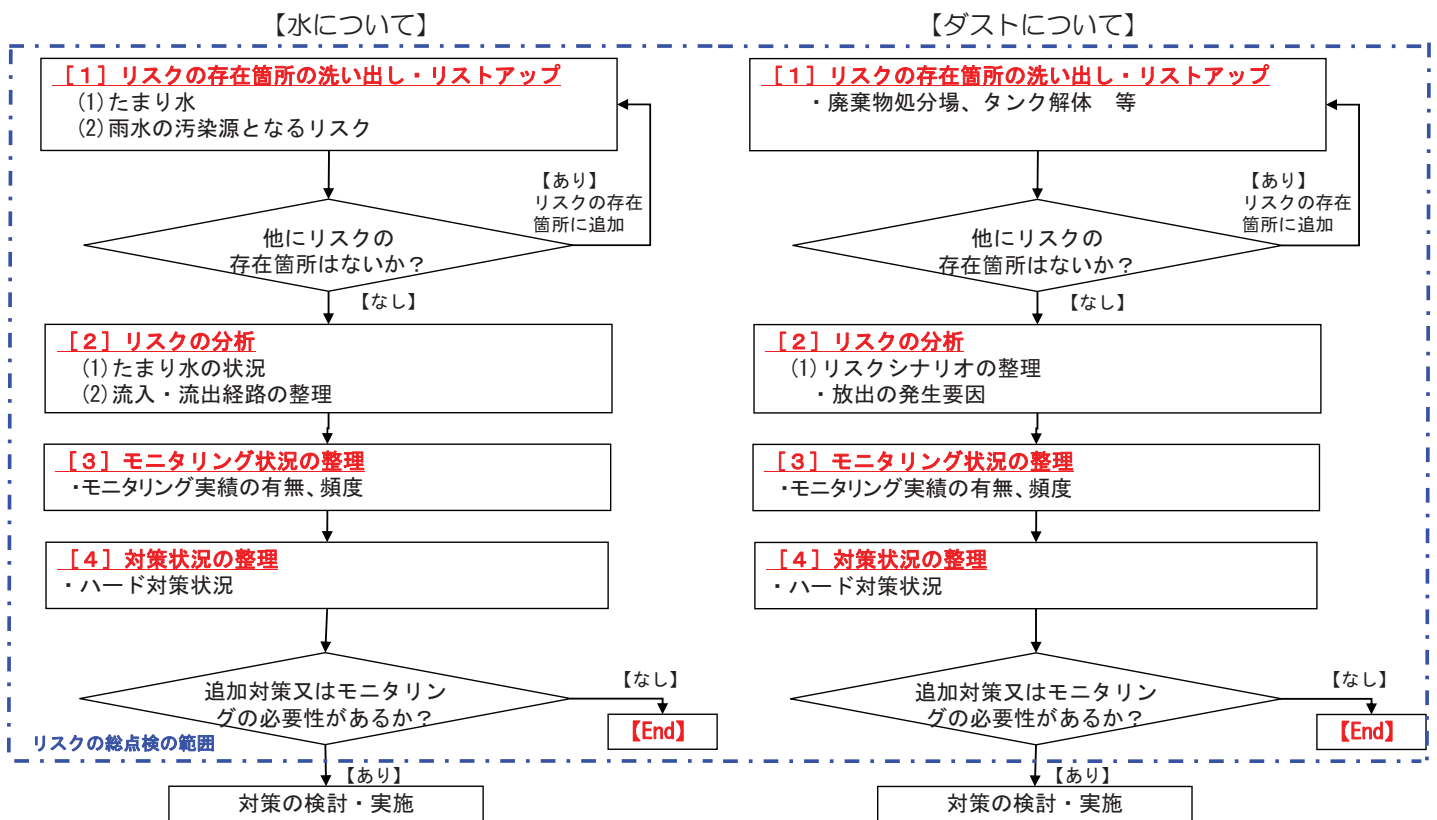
【水について】

［1］リスクの存在箇所の洗い出し・リストアップ
(1)たまり水
(2)雨水の汚染源となるリスク

【あり】
リスクの存在箇所に追加

他にリスクの存在箇所はないか？

【なし】

［2］リスクの分析
(1)たまり水の状況
(2)流入・流出経路の整理

［3］モニタリング状況の整理
・モニタリング実績の有無、頻度

［4］対策状況の整理
・ハード対策状況

追加対策又はモニタリングの必要性があるか？

【なし】

【End】

リスクの総点検の範囲

【あり】

対策の検討・実施

【ダストについて】

［1］リスクの存在箇所の洗い出し・リストアップ
・廃棄物処分場、タンク解体　等

【あり】
リスクの存在箇所に追加

他にリスクの存在箇所はないか？

【なし】

［2］リスクの分析
(1)リスクシナリオの整理
・放出の発生要因

［3］モニタリング状況の整理
・モニタリング実績の有無、頻度

［4］対策状況の整理
・ハード対策状況

追加対策又はモニタリングの必要性があるか？

【なし】

【End】

【あり】

対策の検討・実施